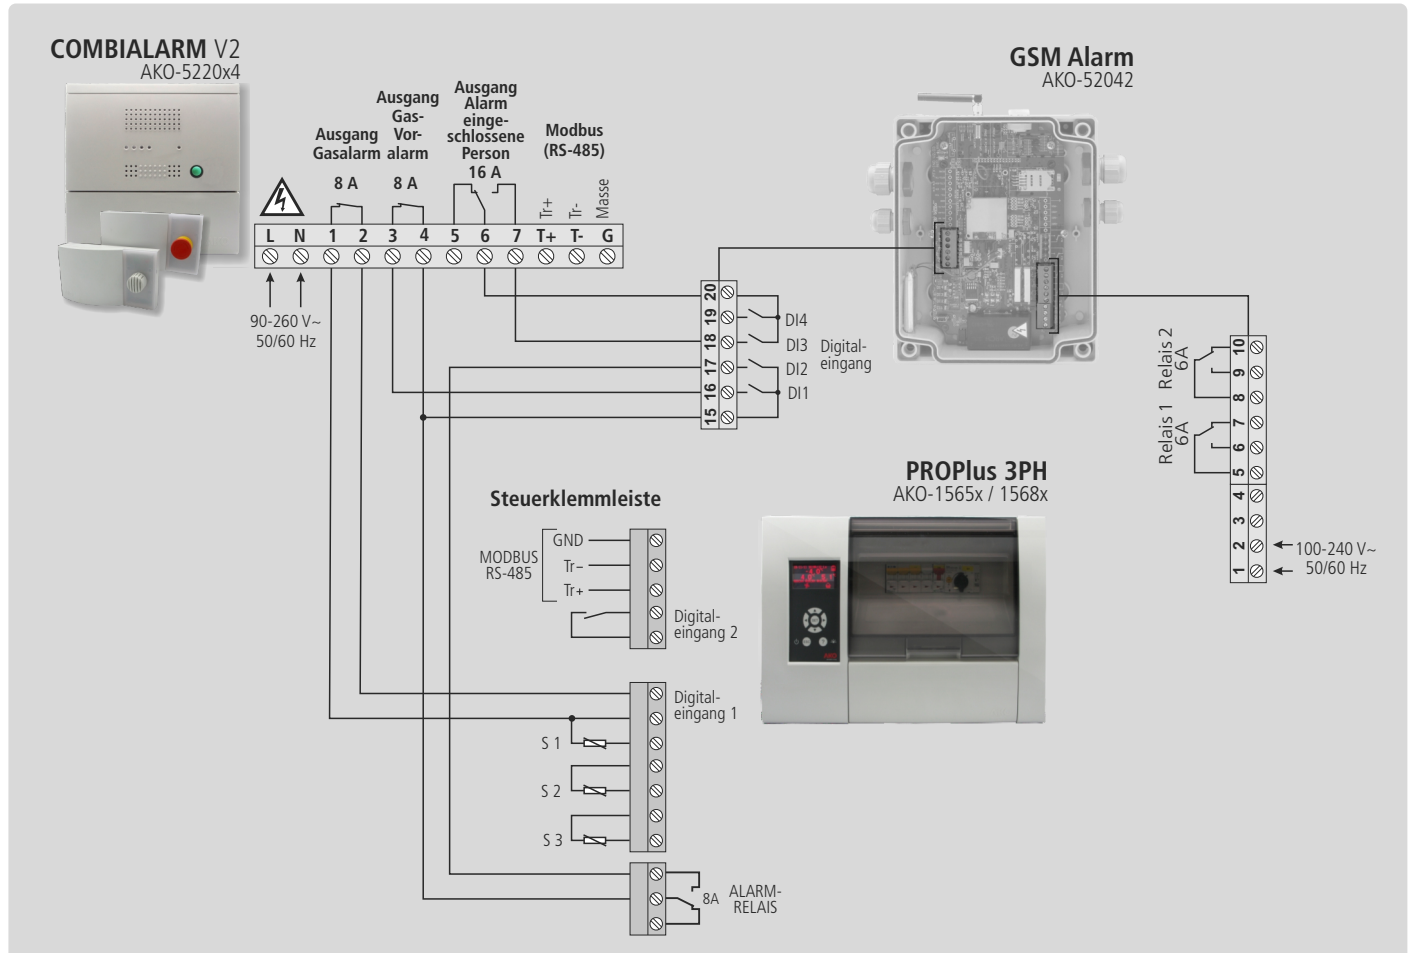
COMBIALARM V2
AKO-5220x4

Ausgang Gasalarm
8 A

Ausgang Gas-Voralarm
8 A

Ausgang Alarm eingeschlossene Person
16 A

Modbus (RS-485)

Tr+ Tr- Masse

| L | N | 1 | 2 | 3 | 4 | 5 | 6 | 7 | T+ | T- | G |
|---|---|---|---|---|---|---|---|---|---|---|---|

90-260 V~
50/60 Hz

GSM Alarm
AKO-52042

20
19
18
17
16
15

DI4
DI3
DI2
DI1
Digitaleingang

Relais 2
6A
Relais 1
6A

10
9
8
7
6
5
4
3
2
1

100-240 V~
50/60 Hz

PROPlus 3PH
AKO-1565x / 1568x

Steuerklemmleiste

MODBUS
RS-485
GND
Tr–
Tr+

Digitaleingang 2

Digitaleingang 1

S 1
S 2
S 3

8A
ALARM-RELAIS